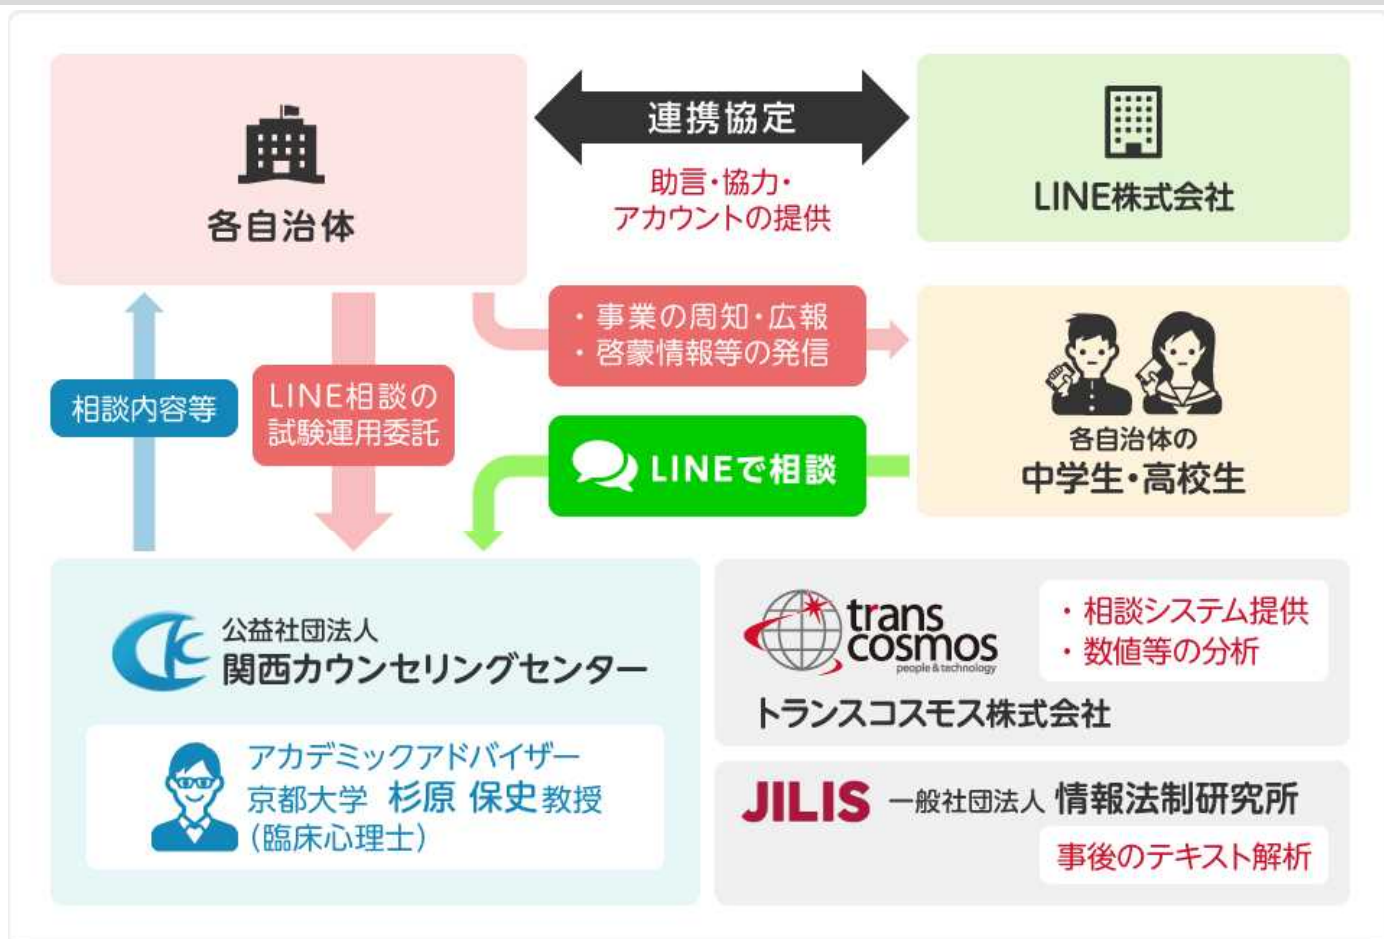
各自治体

連携協定

助言・協力・
アカウントの提供

LINE株式会社

相談内容等

LINE相談の
試験運用委託

・事業の周知・広報
・啓蒙情報等の発信

LINEで相談

各自治体の
中学生・高校生

公益社団法人
関西カウンセリングセンター

アカデミックアドバイザー
京都大学 杉原 保史 教授
(臨床心理士)

trans cosmos
people & technology

・相談システム提供
・数値等の分析

トランスコスモス株式会社

JILIS 一般社団法人 情報法制研究所

事後のテキスト解析